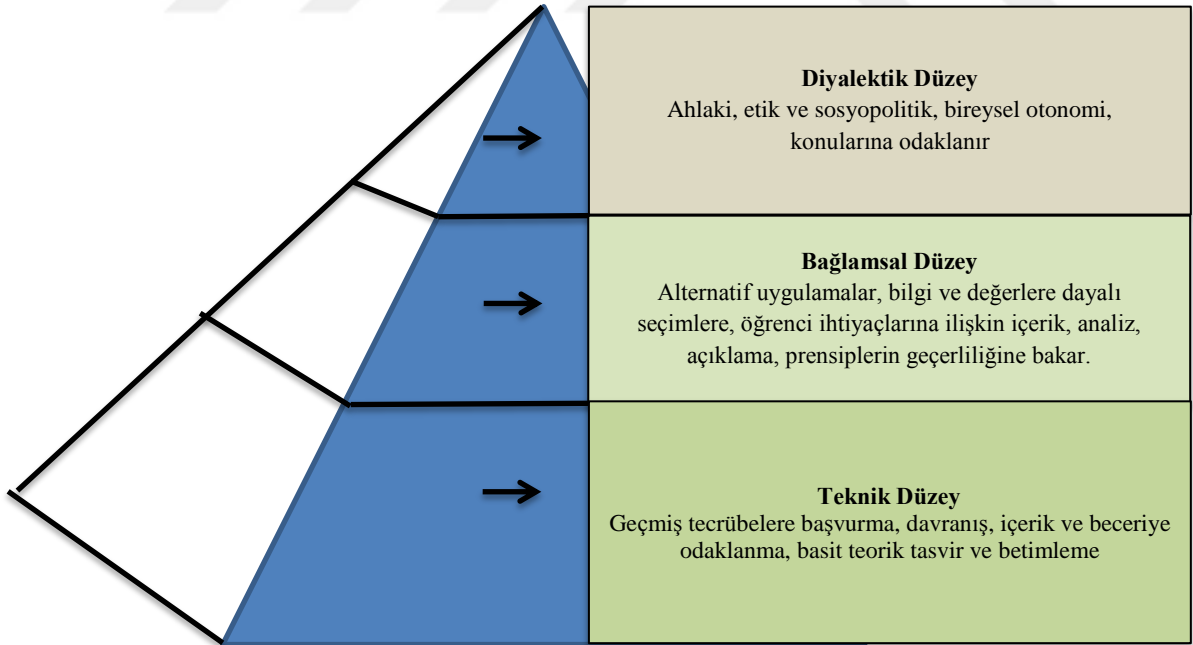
**Diyalektik Düzey**
Ahlaki, etik ve sosyopolitik, bireysel otonomi, konularına odaklanır

**Bağlamsal Düzey**
Alternatif uygulamalar, bilgi ve değerlere dayalı seçimlere, öğrenci ihtiyaçlarına ilişkin içerik, analiz, açıklama, prensiplerin geçerliliğine bakar.

**Teknik Düzey**
Geçmiş tecrübelere başvurma, davranış, içerik ve beceriye odaklanma, basit teorik tasvir ve betimleme